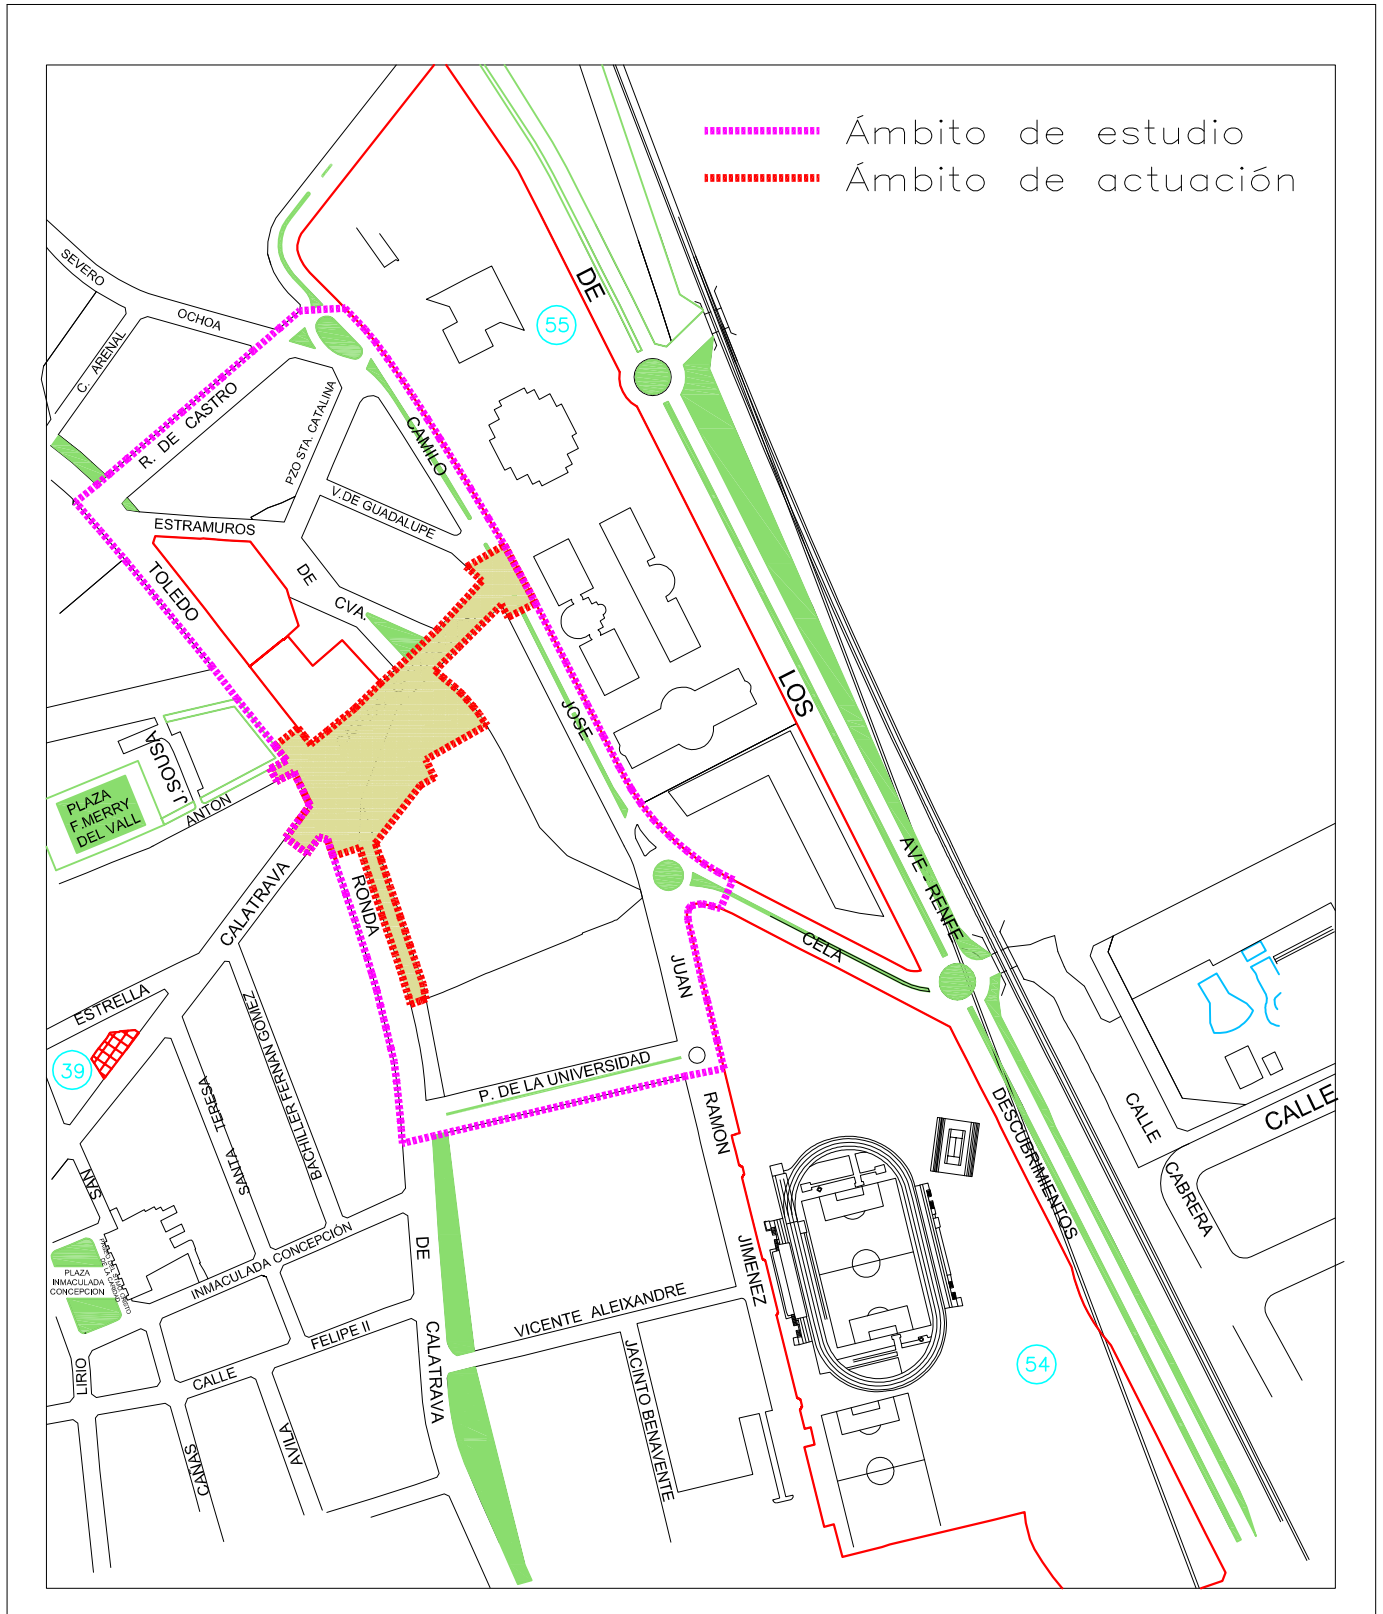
Ámbito de estudio
Ámbito de actuación

SEVERO
OCHOA
C. ARENAL
R. DE CASTRO
PZO STA. CATALINA
CAMILO
V.DE GUADALUPE
ESTRAMUROS
TOLEDO
DE
CVA.
DE
55
LOS
JOSE
J. SOUSA
PLAZA F.MERRY DEL VALL
ANTON
CALATRAVA
RONDA
JUAN
CELA
AVE. RENFE
ESTRELLA
39
SANTA TERESA
BACHILLER FERNAN GOMEZ
P. DE LA UNIVERSIDAD
RAMON
DESCUBRIMIENTOS
CALLE
CALLE
CABRERA
SAN
PLAZA INMACULADA CONCEPCION
INMACULADA CONCEPCION
DE
JIMENEZ
CALATRAVA
VICENTE ALEIXANDRE
FELIPE II
LIRIO
CALLE
CAÑAS
AVILA
JACINTO BENAVENTE
54